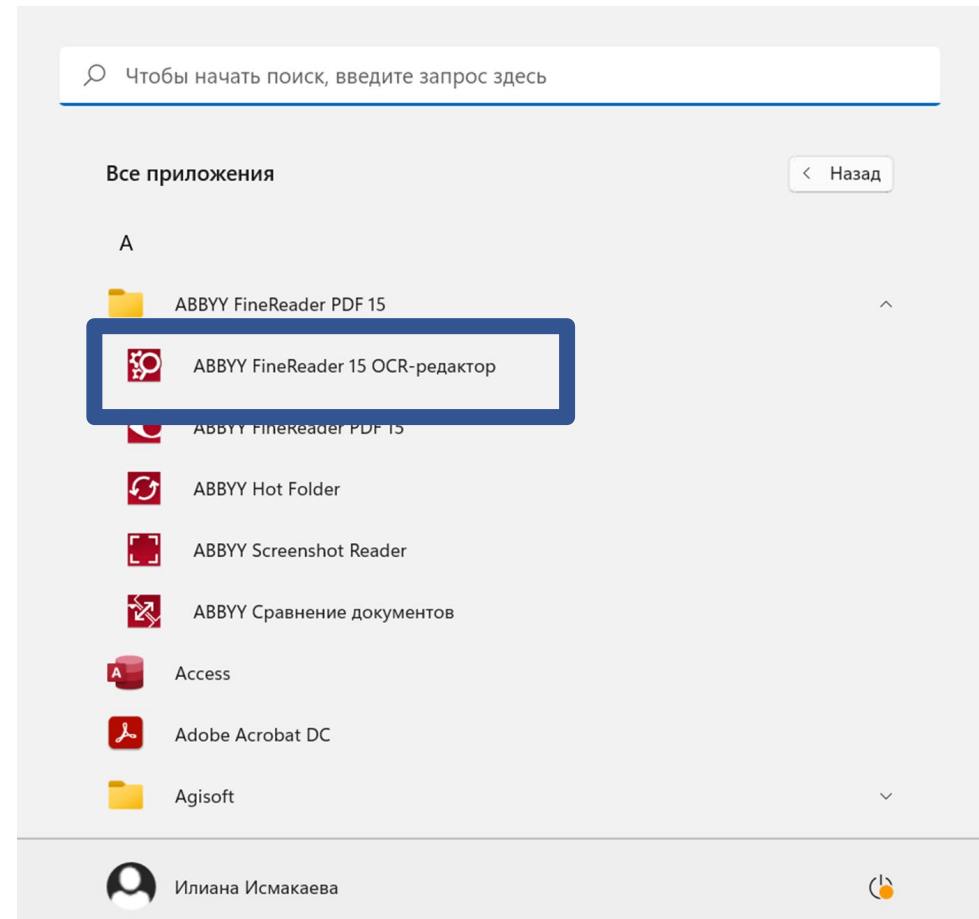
Чтобы начать поиск, введите запрос здесь

Все приложения

Назад

A

ABBYY FineReader PDF 15

ABBYY FineReader 15 OCR-редактор

ABBYY FineReader PDF 15

ABBYY Hot Folder

ABBYY Screenshot Reader

ABBYY Сравнение документов

Access

Adobe Acrobat DC

Agisoft

Илиана Исмакаева